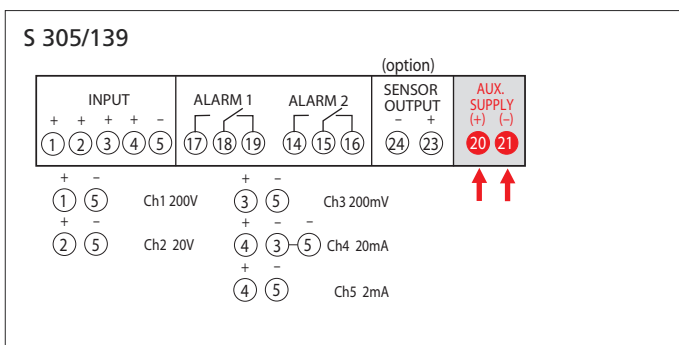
S 305/139

(option)

INPUT
+ + + + −
1 2 3 4 5

ALARM 1
17 18 19

ALARM 2
14 15 16

SENSOR OUTPUT
− +
24 23

AUX. SUPPLY
(+) (−)
20 21

+ −
1 5 Ch1 200V
+ −
2 5 Ch2 20V

+ −
3 5 Ch3 200mV
+ − −
4 3 5 Ch4 20mA
+ −
4 5 Ch5 2mA